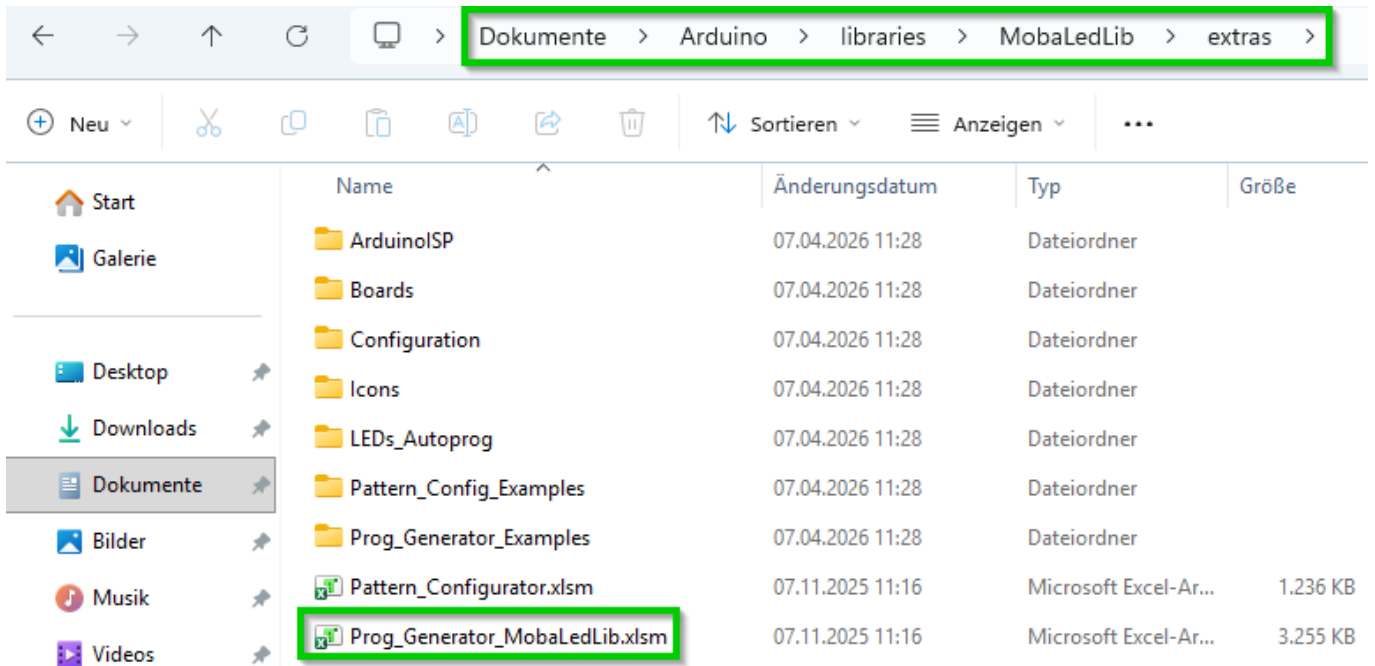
Dokumente > Arduino > libraries > MobaLedLib > extras >

Neu
Sortieren
Anzeigen
...

Start
Galerie
Desktop
Downloads
Dokumente
Bilder
Musik
Videos

| Name | Änderungsdatum | Typ | Größe |
|---|---|---|---|
| ArduinoISP | 07.04.2026 11:28 | Dateiordner | |
| Boards | 07.04.2026 11:28 | Dateiordner | |
| Configuration | 07.04.2026 11:28 | Dateiordner | |
| Icons | 07.04.2026 11:28 | Dateiordner | |
| LEDs_Autoprog | 07.04.2026 11:28 | Dateiordner | |
| Pattern_Config_Examples | 07.04.2026 11:28 | Dateiordner | |
| Prog_Generator_Examples | 07.04.2026 11:28 | Dateiordner | |
| Pattern_Configurator.xlsm | 07.11.2025 11:16 | Microsoft Excel-Ar... | 1.236 KB |
| Prog_Generator_MobaLedLib.xlsm | 07.11.2025 11:16 | Microsoft Excel-Ar... | 3.255 KB |